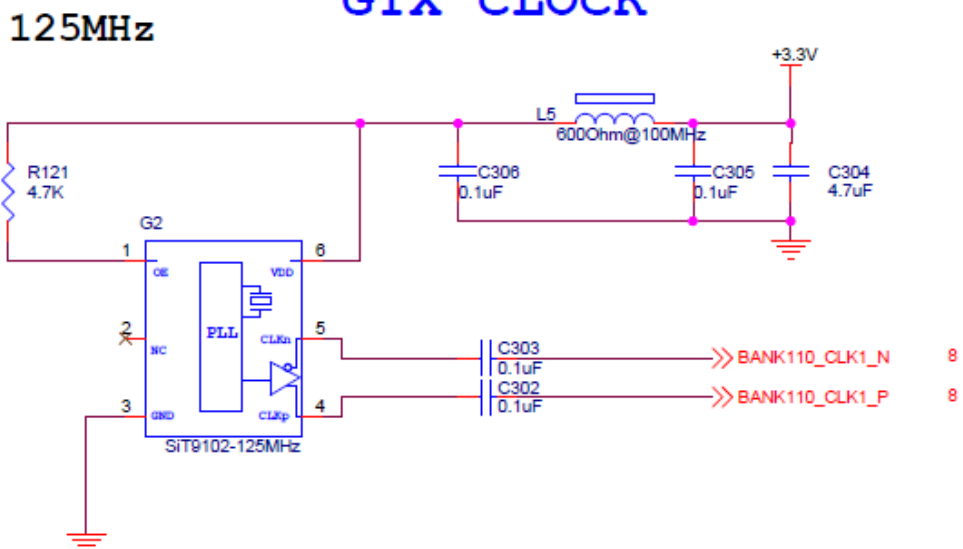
125MHz

GTX CLOCK

+3.3V

L5
600Ohm@100MHz

R121
4.7K

C306
0.1uF

C305
0.1uF

C304
4.7uF

G2

1 OE
6 VDD
2 NC
PLL
5 CLKn
4 CLKp
3 GND
SiT9102-125MHz

C303
0.1uF

C302
0.1uF

BANK110_CLK1_N 8

BANK110_CLK1_P 8